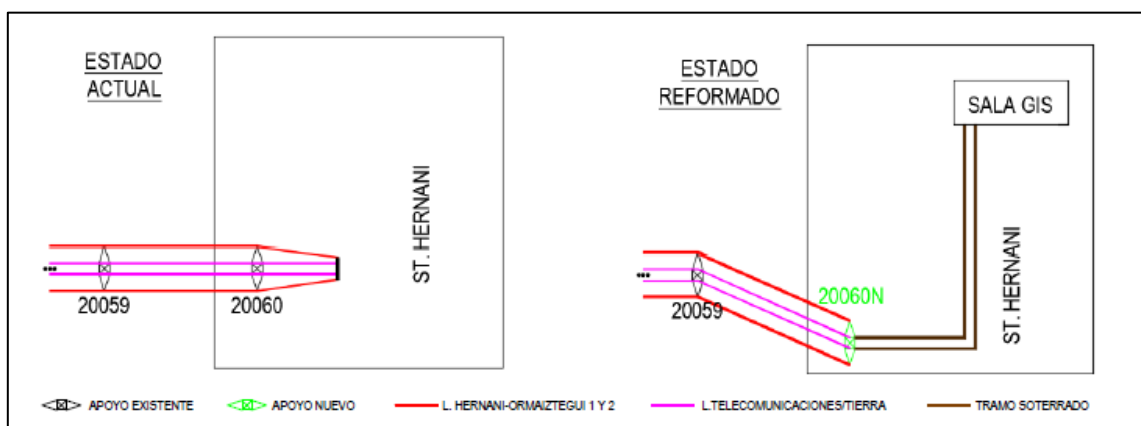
ESTADO ACTUAL

ST. HERNANI

20059

20060

ESTADO REFORMADO

SALA GIS

20060N

20059

ST. HERNANI

APOYO EXISTENTE

APOYO NUEVO

L. HERNANI-ORMAIZTEGUI 1 Y 2

L.TELECOMUNICACIONES/TIERRA

TRAMO SOTERRADO